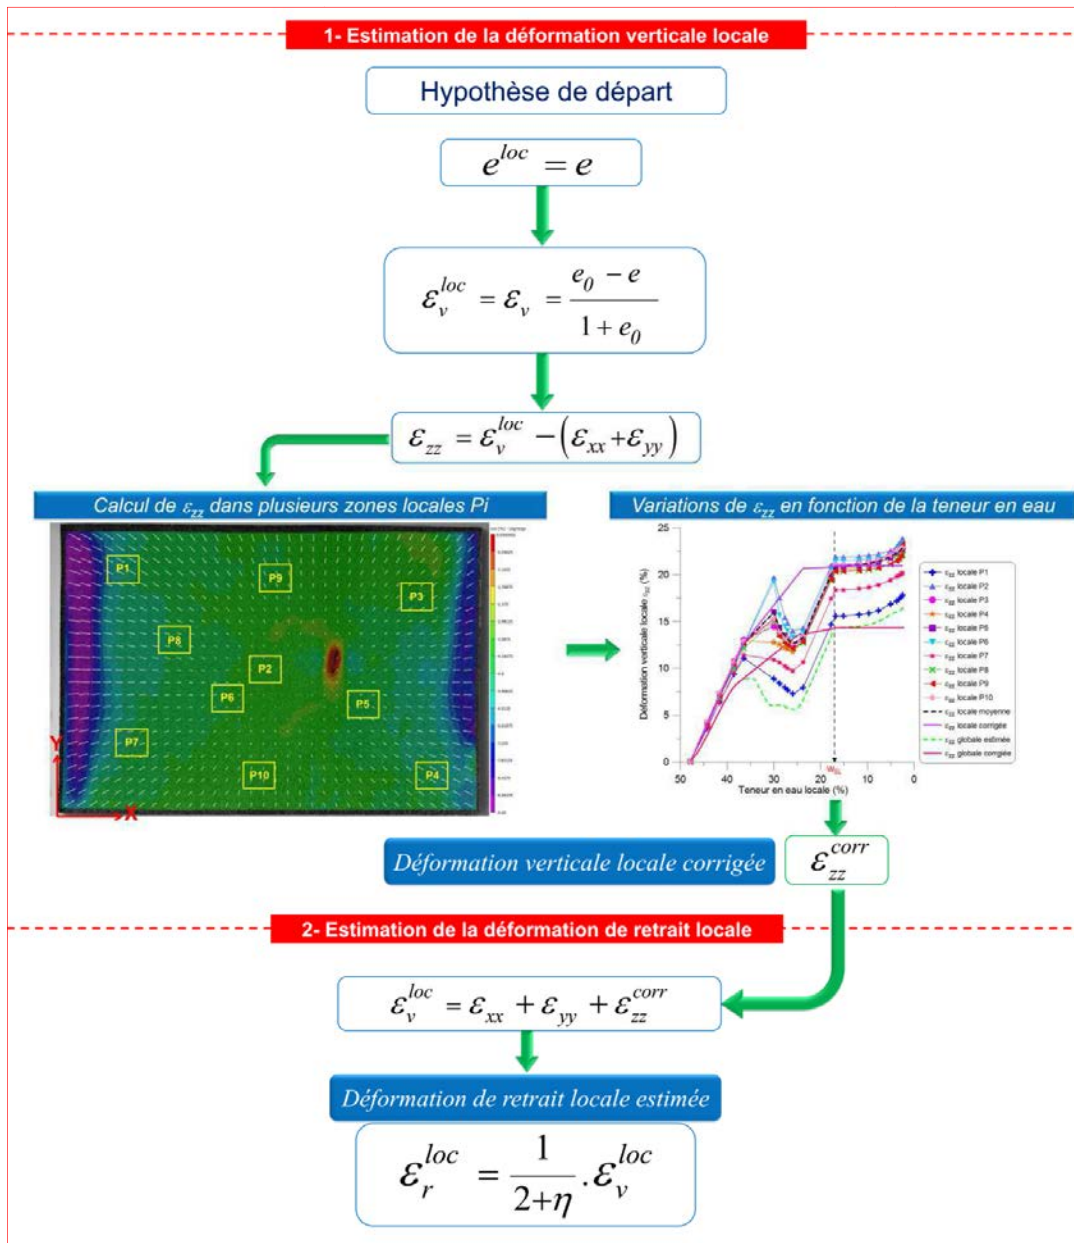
1- Estimation de la déformation verticale locale

Hypothèse de départ

$e^{loc} = e$

$\varepsilon_v^{loc} = \varepsilon_v = \frac{e_0 - e}{1 + e_0}$

$\varepsilon_{zz} = \varepsilon_v^{loc} - (\varepsilon_{xx} + \varepsilon_{yy})$

Calcul de $\varepsilon_{zz}$ dans plusieurs zones locales Pi

P1 P9 P3 P8 P2 P6 P5 P7 P10 P4

Y X

Variations de $\varepsilon_{zz}$ en fonction de la teneur en eau

Déformation verticale locale $\varepsilon_{zz}$ (%)

25 20 15 10 5 0

50 40 30 20 $w_{SL}$ 10 0

Teneur en eau locale (%)

$\varepsilon_{zz}$ locale P1
$\varepsilon_{zz}$ locale P2
$\varepsilon_{zz}$ locale P3
$\varepsilon_{zz}$ locale P4
$\varepsilon_{zz}$ locale P5
$\varepsilon_{zz}$ locale P6
$\varepsilon_{zz}$ locale P7
$\varepsilon_{zz}$ locale P8
$\varepsilon_{zz}$ locale P9
$\varepsilon_{zz}$ locale P10
$\varepsilon_{zz}$ locale moyenne
$\varepsilon_{zz}$ locale corrigée
$\varepsilon_{zz}$ globale estimée
$\varepsilon_{zz}$ globale corrigée

Déformation verticale locale corrigée

$\varepsilon_{zz}^{corr}$

2- Estimation de la déformation de retrait locale

$\varepsilon_v^{loc} = \varepsilon_{xx} + \varepsilon_{yy} + \varepsilon_{zz}^{corr}$

Déformation de retrait locale estimée

$\varepsilon_r^{loc} = \frac{1}{2+\eta} . \varepsilon_v^{loc}$